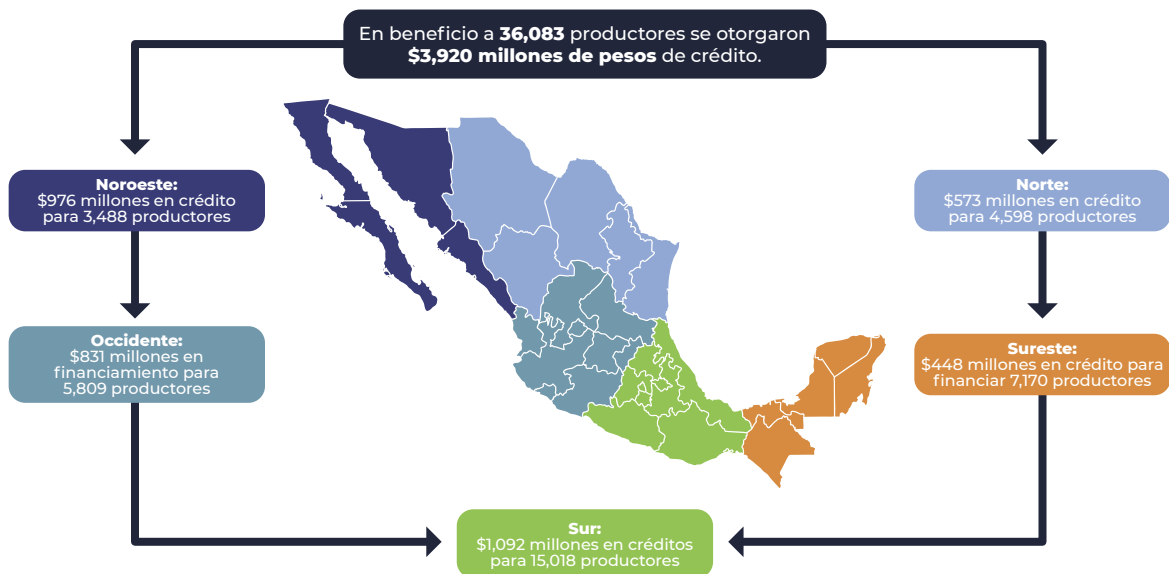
En beneficio a **36,083** productores se otorgaron **$3,920 millones de pesos** de crédito.

**Noroeste:**
$976 millones en crédito para 3,488 productores

**Norte:**
$573 millones en crédito para 4,598 productores

**Occidente:**
$831 millones en financiamiento para 5,809 productores

**Sureste:**
$448 millones en crédito para financiar 7,170 productores

**Sur:**
$1,092 millones en créditos para 15,018 productores